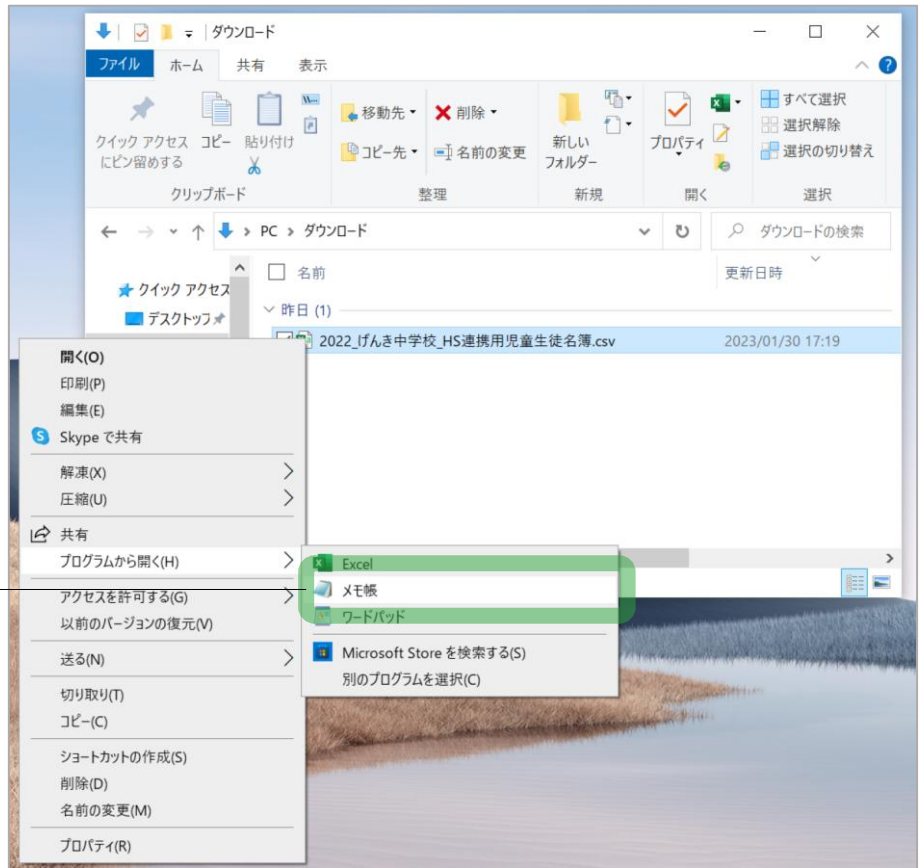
ダウンロード

ファイル ホーム 共有 表示

クイック アクセスにピン留めする コピー 貼り付け
クリップボード

移動先 削除 コピー先 名前の変更
整理

新しいフォルダー
新規

プロパティ
開く

すべて選択
選択解除
選択の切り替え
選択

PC > ダウンロード
ダウンロードの検索

クイック アクセス
デスクトップ

名前
更新日時

昨日 (1)
2022_げんき中学校_HS連携用児童生徒名簿.csv 2023/01/30 17:19

開く(O)
印刷(P)
編集(E)
Skype で共有
解凍(X)
圧縮(U)
共有
プログラムから開く(H)
アクセスを許可する(G)
以前のバージョンの復元(V)
送る(N)
切り取り(T)
コピー(C)
ショートカットの作成(S)
削除(D)
名前の変更(M)
プロパティ(R)

Excel
メモ帳
ワードパッド
Microsoft Store を検索する(S)
別のプログラムを選択(C)